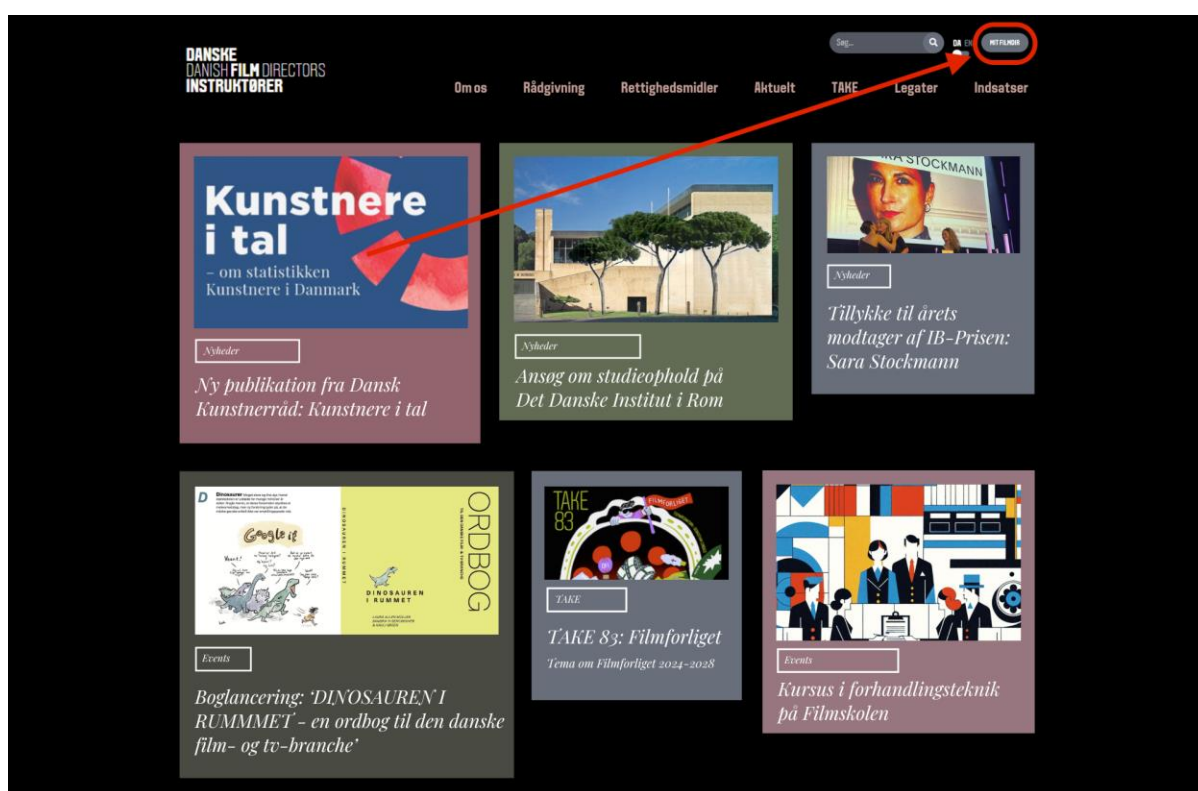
DANSKE
DANISH FILM DIRECTORS
INSTRUKTØRER

Søg...

DA EN

MIT FILMDIR

Om os
Rådgivning
Rettighedsmidler
Aktuelt
TAKE
Legater
Indsatser

Kunstnere i tal
– om statistikken Kunstnere i Danmark

Nyheder

Ny publikation fra Dansk Kunstnerråd: Kunstnere i tal

Nyheder

Ansøg om studieophold på Det Danske Institut i Rom

RA STOCKMANN

Nyheder

Tillykke til årets modtager af IB-Prisen: Sara Stockmann

D

Google it

ORDBOG

DINOSAUREN I RUMMET

Events

Boglancering: 'DINOSAUREN I RUMMMET - en ordbog til den danske film- og tv-branche'

TAKE 83

FILMFORLIGET

TAKE

TAKE 83: Filmforliget

Tema om Filmforliget 2024-2028

Events

Kursus i forhandlingsteknik på Filmskolen